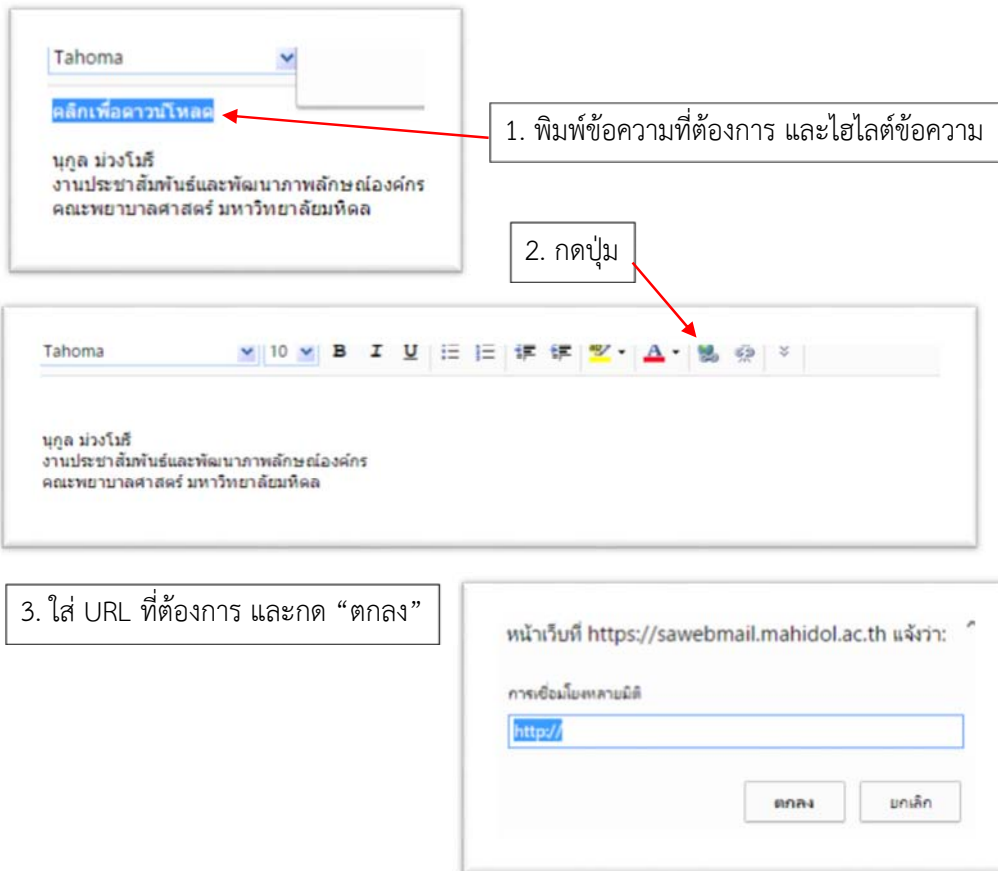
Tahoma

คลิกเพื่อดาวน์โหลด

1. พิมพ์ข้อความที่ต้องการ และไฮไลต์ข้อความ

นุกูล ม่วงโมรี
งานประชาสัมพันธ์และพัฒนาภาพลักษณ์องค์กร
คณะพยาบาลศาสตร์ มหาวิทยาลัยมหิดล

2. กดปุ่ม

Tahoma 10 B I U

นุกูล ม่วงโมรี
งานประชาสัมพันธ์และพัฒนาภาพลักษณ์องค์กร
คณะพยาบาลศาสตร์ มหาวิทยาลัยมหิดล

3. ใส่ URL ที่ต้องการ และกด “ตกลง”

หน้าเว็บที่ https://sawebmail.mahidol.ac.th แจ้งว่า:

การเชื่อมโยงหลายมิติ

http://

ตกลง ยกเลิก